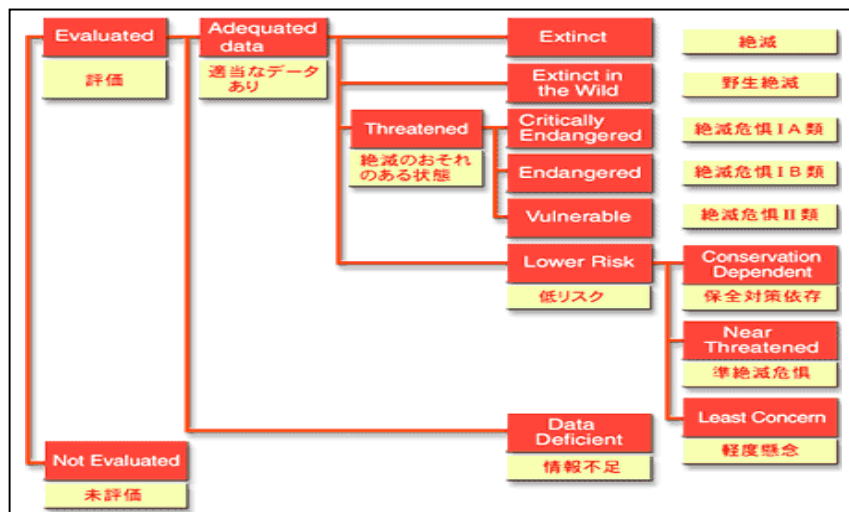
Evaluated
評価

Adequated data
適当なデータあり

Extinct
絶滅

Extinct in the Wild
野生絶滅

Threatened
絶滅のおそれのある状態

Critically Endangered
絶滅危惧ＩＡ類

Endangered
絶滅危惧ＩＢ類

Vulnerable
絶滅危惧Ⅱ類

Lower Risk
低リスク

Conservation Dependent
保全対策依存

Near Threatened
準絶滅危惧

Least Concern
軽度懸念

Data Deficient
情報不足

Not Evaluated
未評価